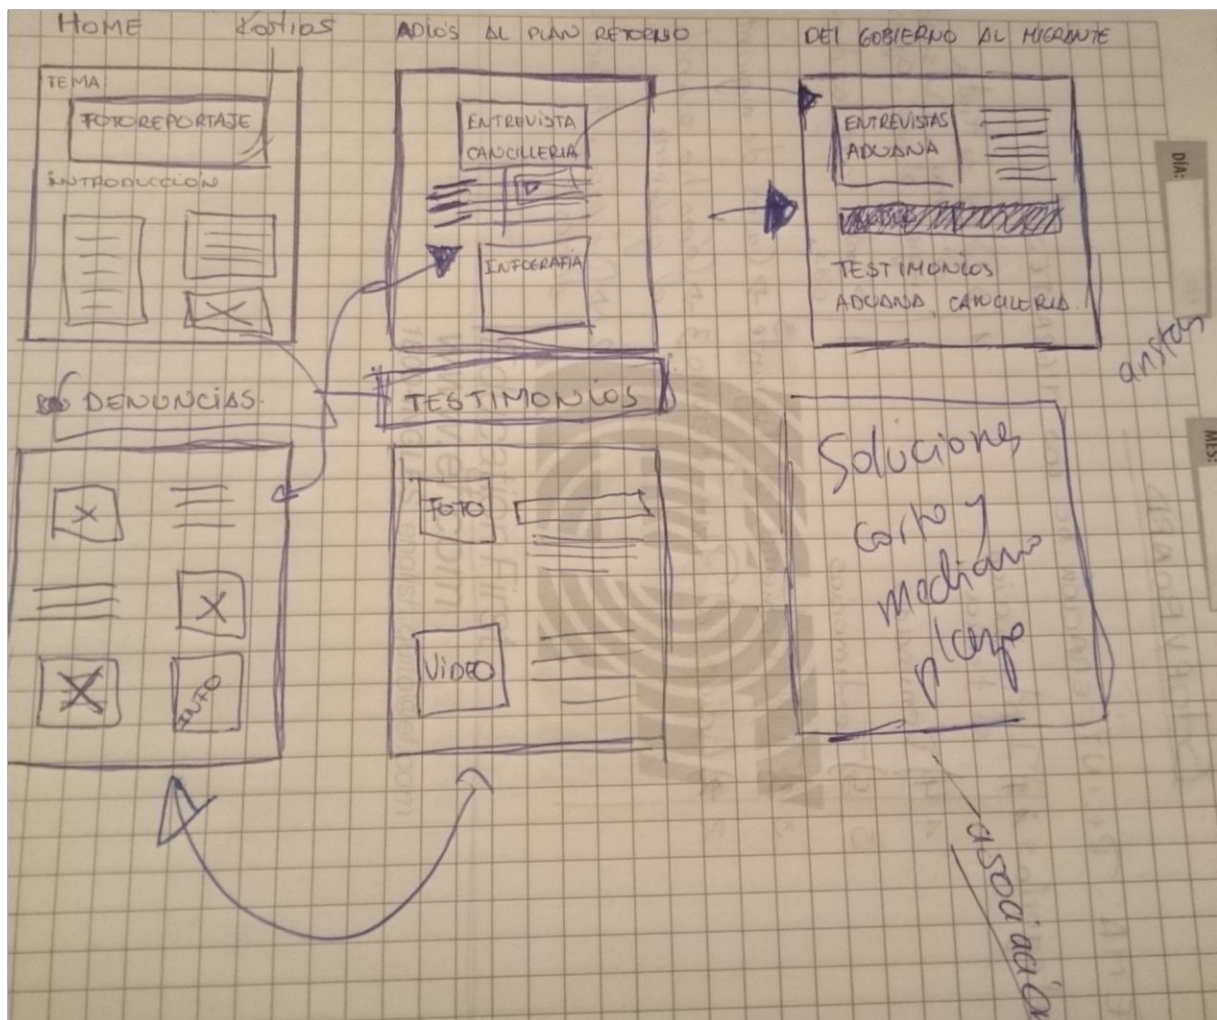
HOME Portios

ADIÓS AL PLAN RETORNO

DEL GOBIERNO AL MIGRANTE

TEMA

FOTOREPORTAJE

INTRODUCCIÓN

ENTREVISTA CANCILLERIA

INFOGRAFIA

ENTREVISTAS ADUANA

TESTIMONIOS ADUANA, CANCILLERIA.

DIA:

antes

DENUNCIAS

TESTIMONIOS

MES:

Soluciones corto y mediano plazo

FOTO

VIDEO

INFO

asociación